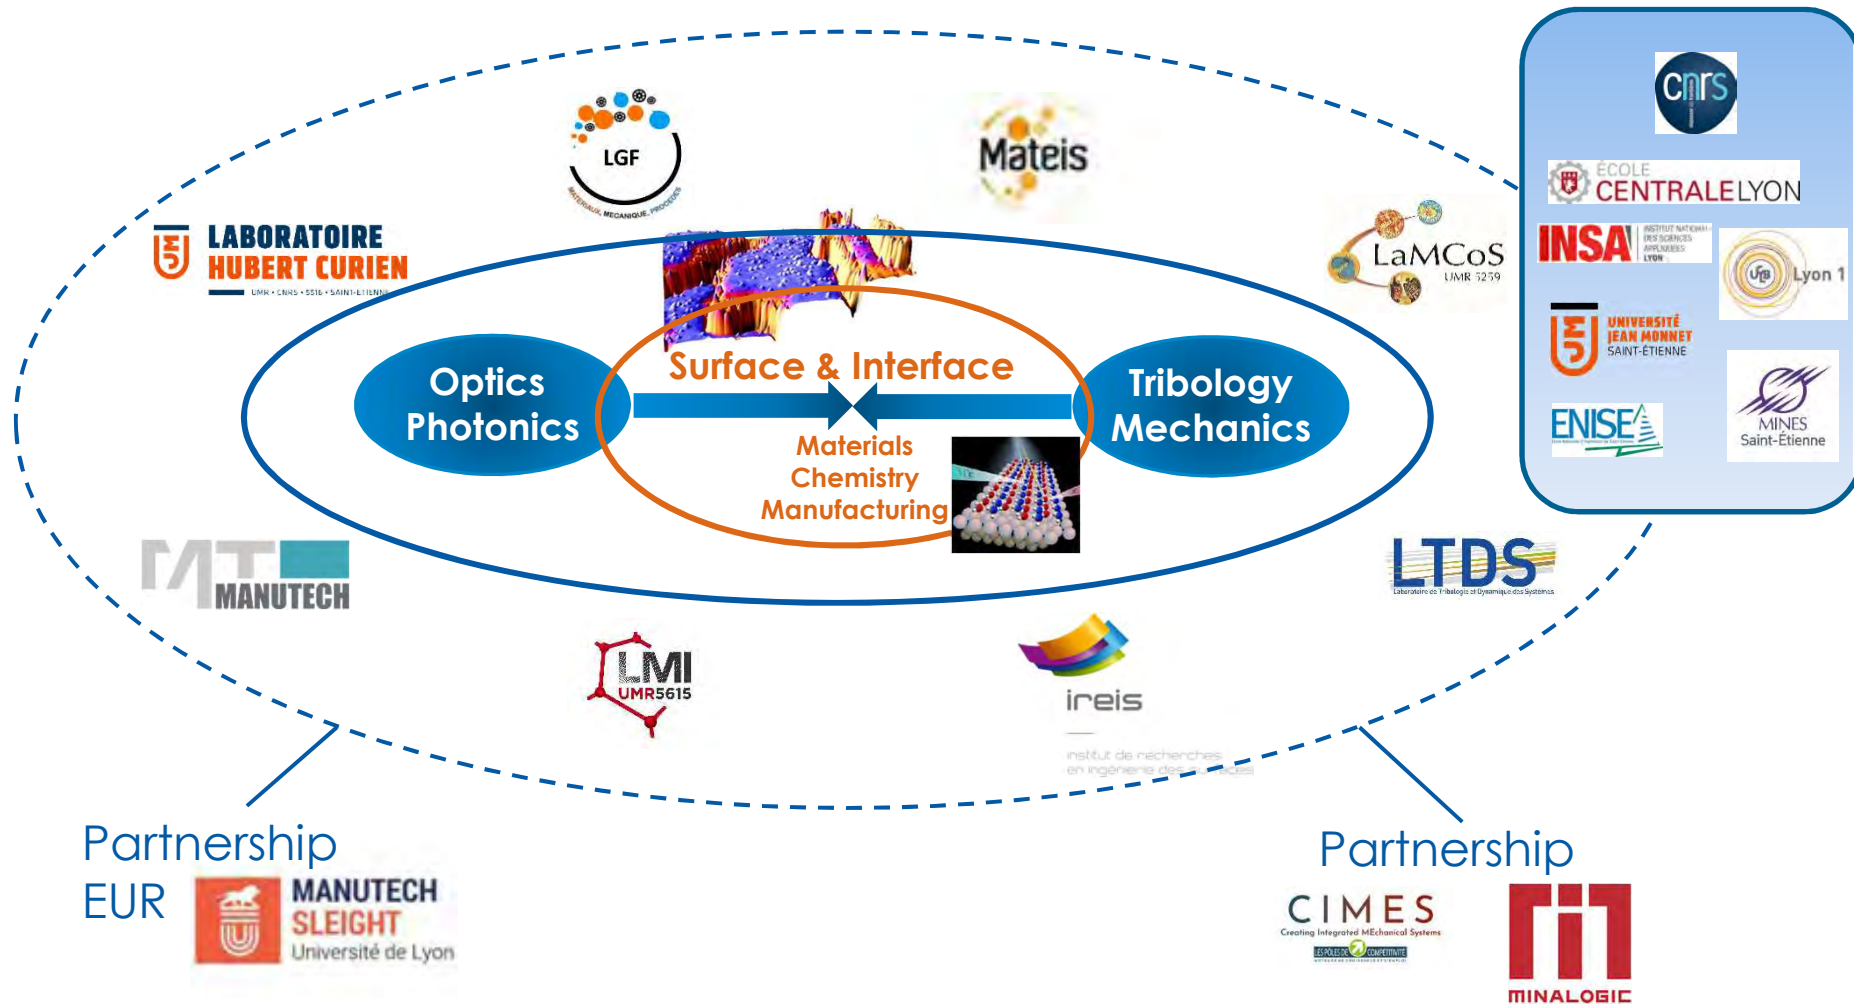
LGF
MATÉRIAUX, MÉCANIQUE, PROCÉDÉS

Mateis

LABORATOIRE HUBERT CURIEN
UMR • CNRS • 5516 • SAINT-ETIENNE

LaMCoS
UMR 5259

cnrs

ÉCOLE CENTRALE LYON

INSA
INSTITUT NATIONAL DES SCIENCES APPLIQUÉES LYON

Lyon 1

UNIVERSITÉ JEAN MONNET SAINT-ÉTIENNE

ENISE

MINES Saint-Étienne

Optics Photonics

Surface & Interface

Materials
Chemistry
Manufacturing

Tribology Mechanics

MT MANUTECH

LTDS
Laboratoire de Tribologie et Dynamique des Systèmes

LMI
UMR5615

ireis
institut de recherches en ingénierie des surfaces

Partnership EUR
MANUTECH SLEIGHT
Université de Lyon

Partnership
CIMES
Creating Integrated MEchanical Systems
LES PÔLES DE COMPÉTITIVITÉ

MINALOGIC